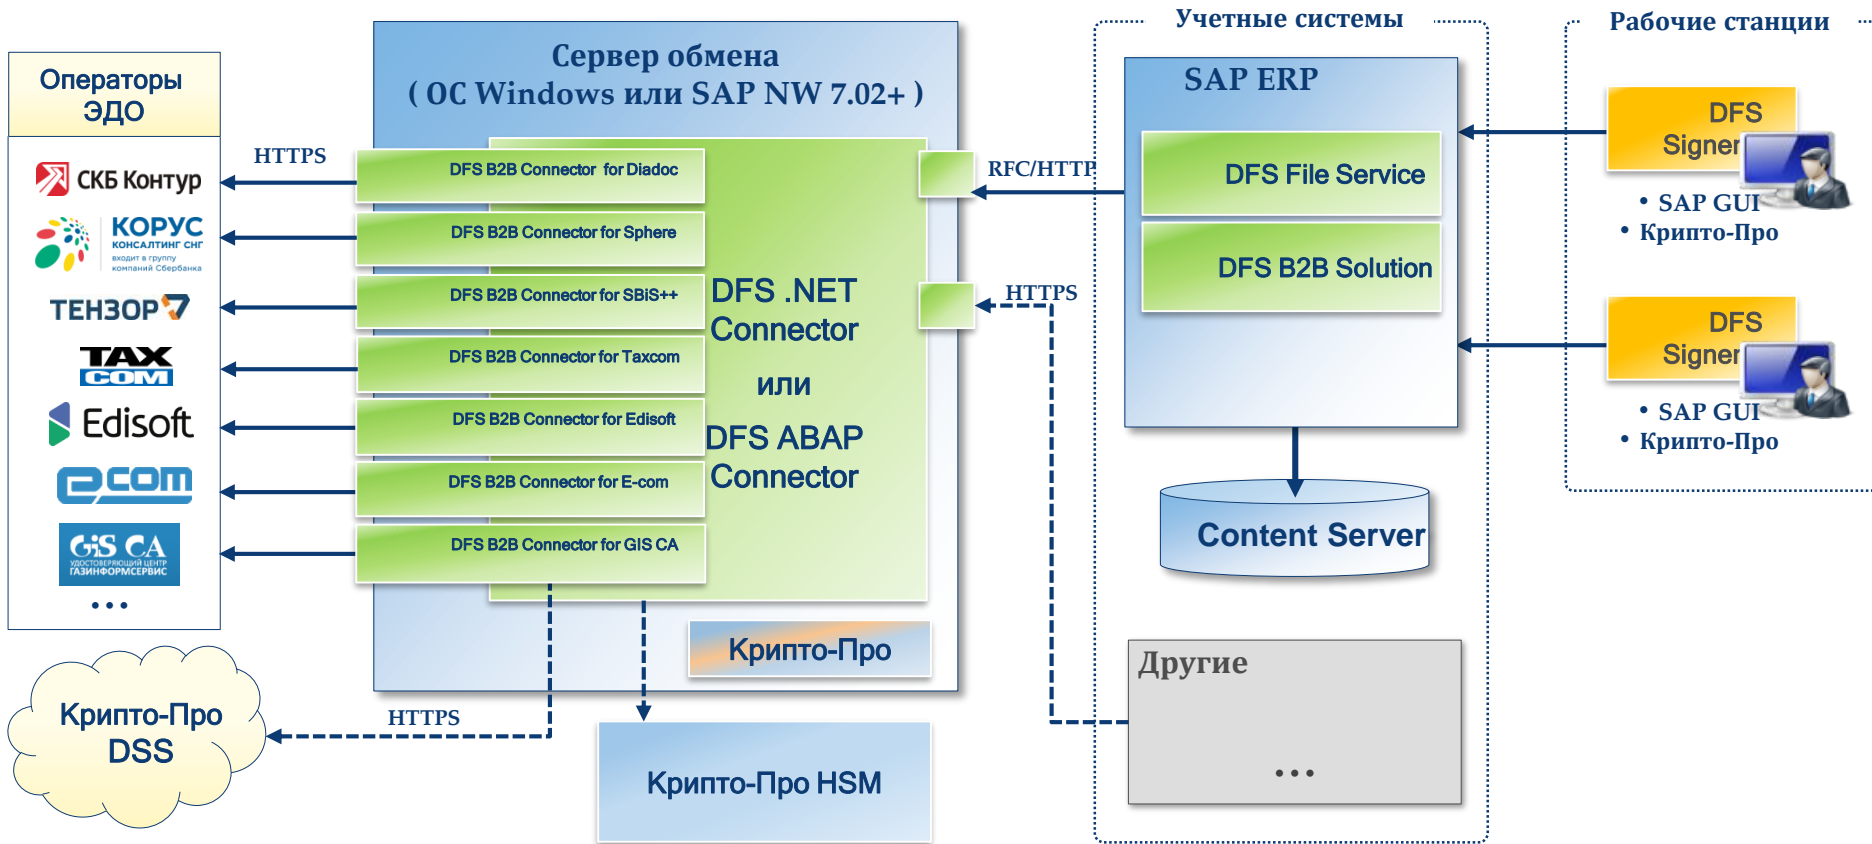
Операторы ЭДО

СКБ Контур

КОРУС консалтинг СНГ входит в группу компаний Сбербанка

ТЕНЗОР

TAX COM

Edisoft

ecom

GIS CA УДОСТОВЕРЯЮЩИЙ ЦЕНТР ГАЗИНФОРМСЕРВИС

• • •

HTTPS

Сервер обмена
( ОС Windows или SAP NW 7.02+ )

DFS B2B Connector for Diadoc

DFS B2B Connector for Sphere

DFS B2B Connector for SBiS++

DFS B2B Connector for Taxcom

DFS B2B Connector for Edisoft

DFS B2B Connector for E-com

DFS B2B Connector for GIS CA

DFS .NET Connector

или

DFS ABAP Connector

Крипто-Про

RFC/HTTP

HTTPS

Учетные системы

SAP ERP

DFS File Service

DFS B2B Solution

Content Server

Другие

• • •

Рабочие станции

DFS Signer

• SAP GUI
• Крипто-Про

DFS Signer

• SAP GUI
• Крипто-Про

Крипто-Про DSS

HTTPS

Крипто-Про HSM